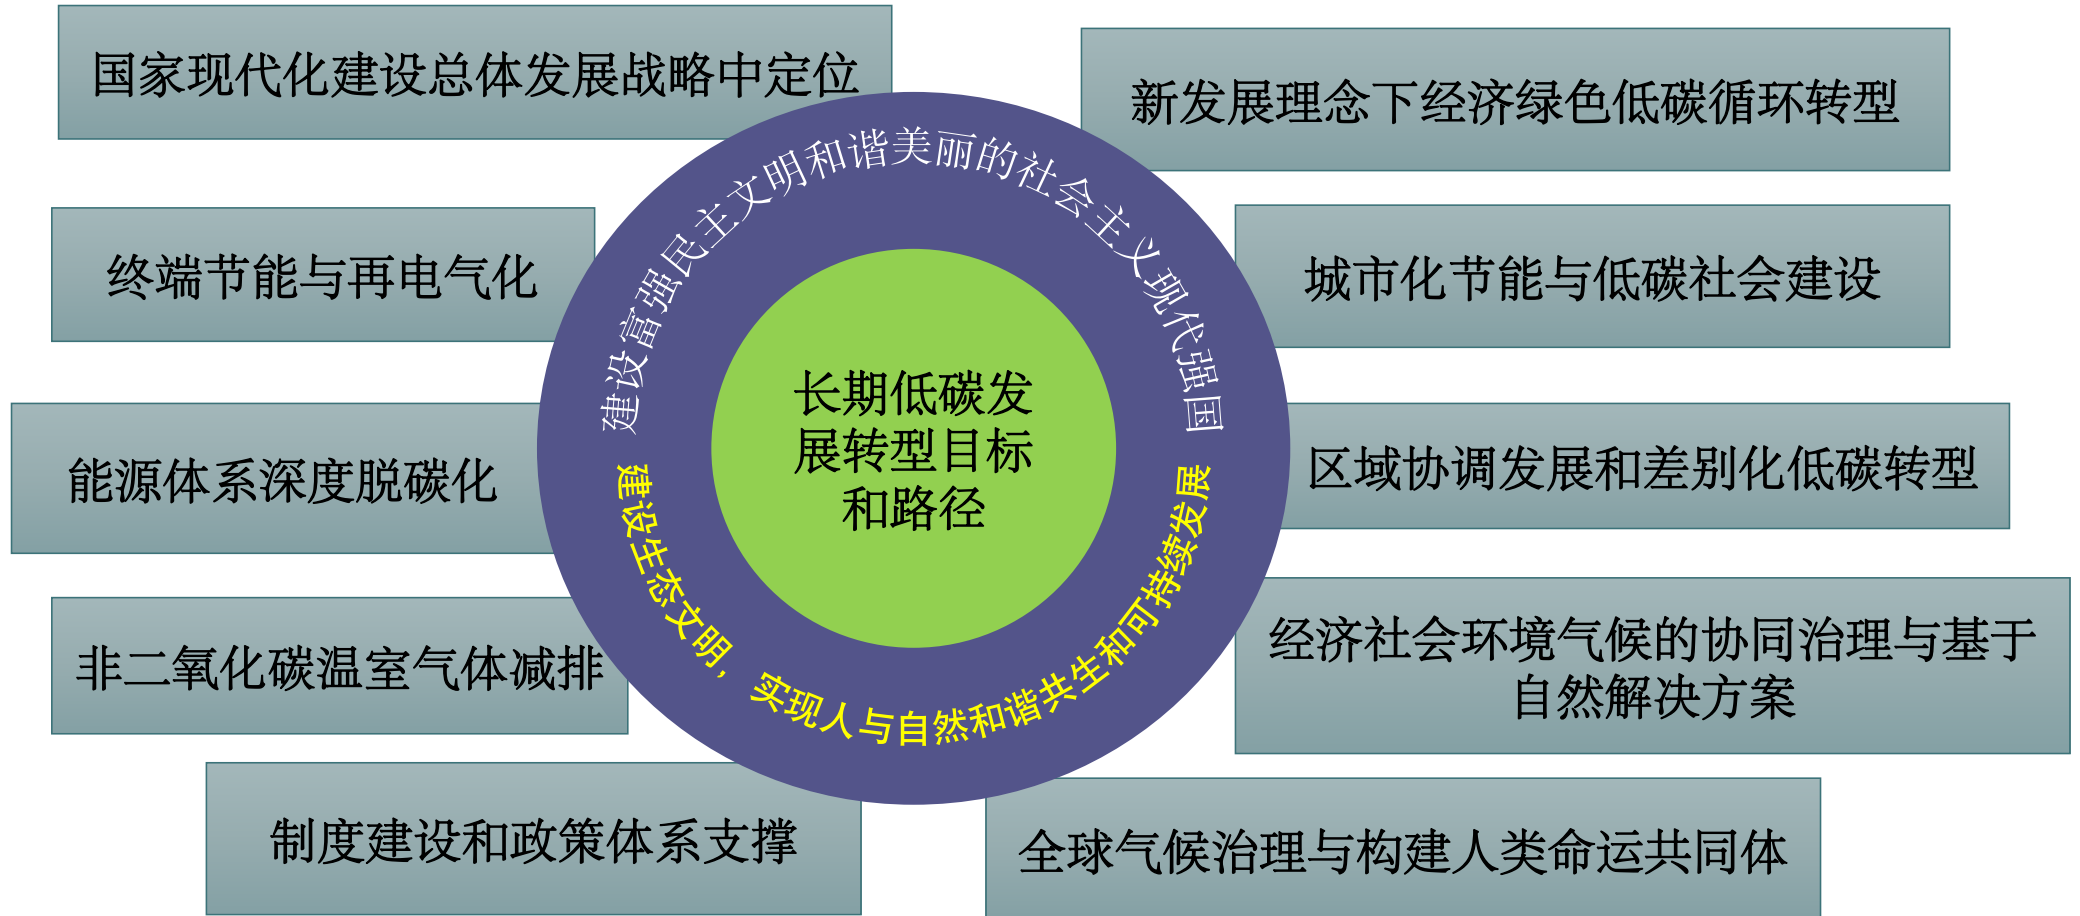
国家现代化建设总体发展战略中定位

新发展理念下经济绿色低碳循环转型

终端节能与再电气化

城市化节能与低碳社会建设

建设富强民主文明和谐美丽的社会主义现代强国

长期低碳发展转型目标和路径

建设生态文明，实现人与自然和谐共生和可持续发展

能源体系深度脱碳化

区域协调发展和差别化低碳转型

非二氧化碳温室气体减排

经济社会环境气候的协同治理与基于自然解决方案

制度建设和政策体系支撑

全球气候治理与构建人类命运共同体